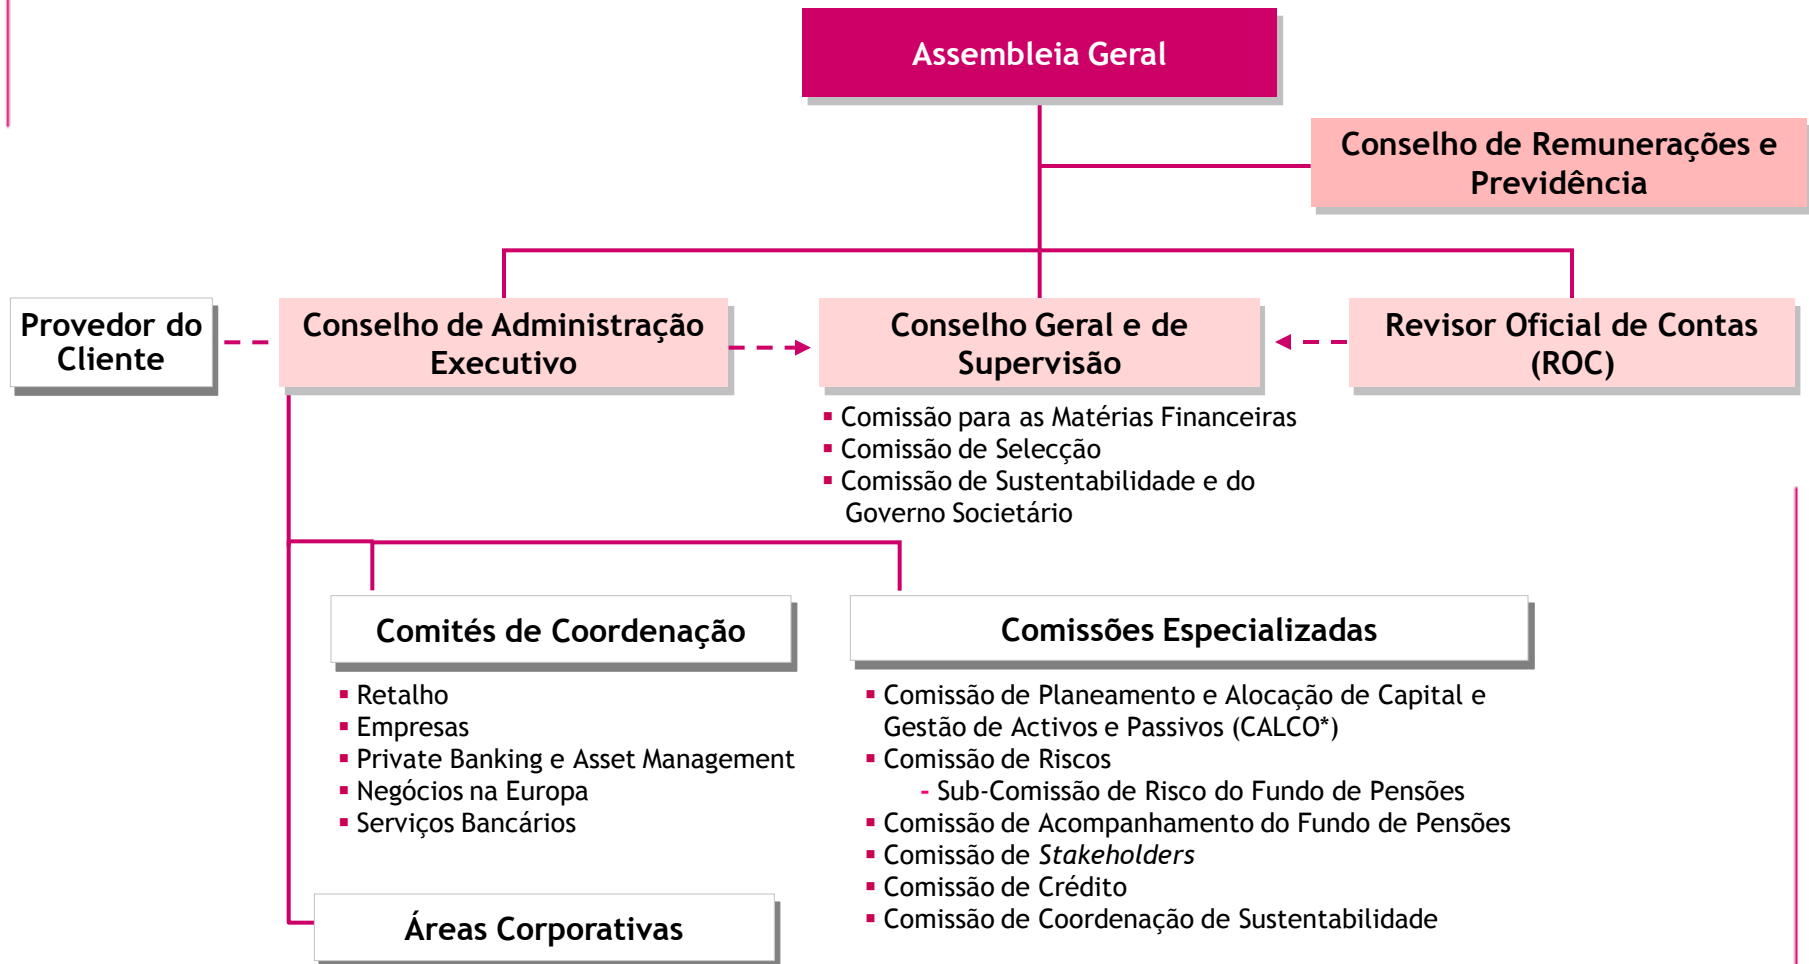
Assembleia Geral

Conselho de Remunerações e Previdência

Provedor do Cliente

Conselho de Administração Executivo

Conselho Geral e de Supervisão

Revisor Oficial de Contas (ROC)

▪ Comissão para as Matérias Financeiras
▪ Comissão de Selecção
▪ Comissão de Sustentabilidade e do Governo Societário

Comités de Coordenação

▪ Retalho
▪ Empresas
▪ Private Banking e Asset Management
▪ Negócios na Europa
▪ Serviços Bancários

Comissões Especializadas

▪ Comissão de Planeamento e Alocação de Capital e Gestão de Activos e Passivos (CALCO*)
▪ Comissão de Riscos
- Sub-Comissão de Risco do Fundo de Pensões
▪ Comissão de Acompanhamento do Fundo de Pensões
▪ Comissão de *Stakeholders*
▪ Comissão de Crédito
▪ Comissão de Coordenação de Sustentabilidade

Áreas Corporativas